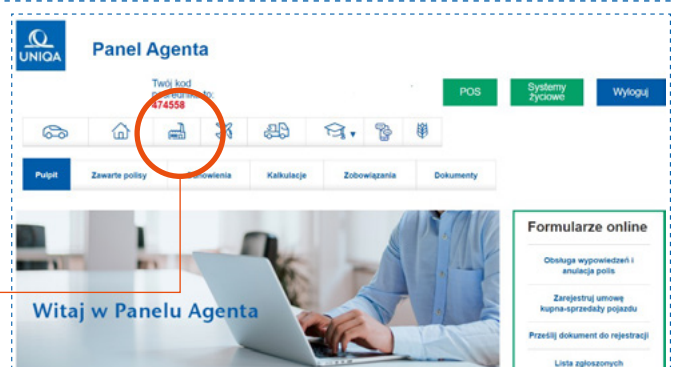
UNIQA

Panel Agenta

Twój kod pośrednictwa: 474558

POS

Systemy życiowe

Wyloguj

Pulpit

Zawarte polisy

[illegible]owienia

Kalkulacje

Zobowiązania

Dokumenty

Witaj w Panelu Agenta

Formularze online

Obsługa wypowiedzeń i anulacja polis

Zarejestruj umowę kupna-sprzedaży pojazdu

Prześlij dokument do rejestracji

Lista zgłoszonych